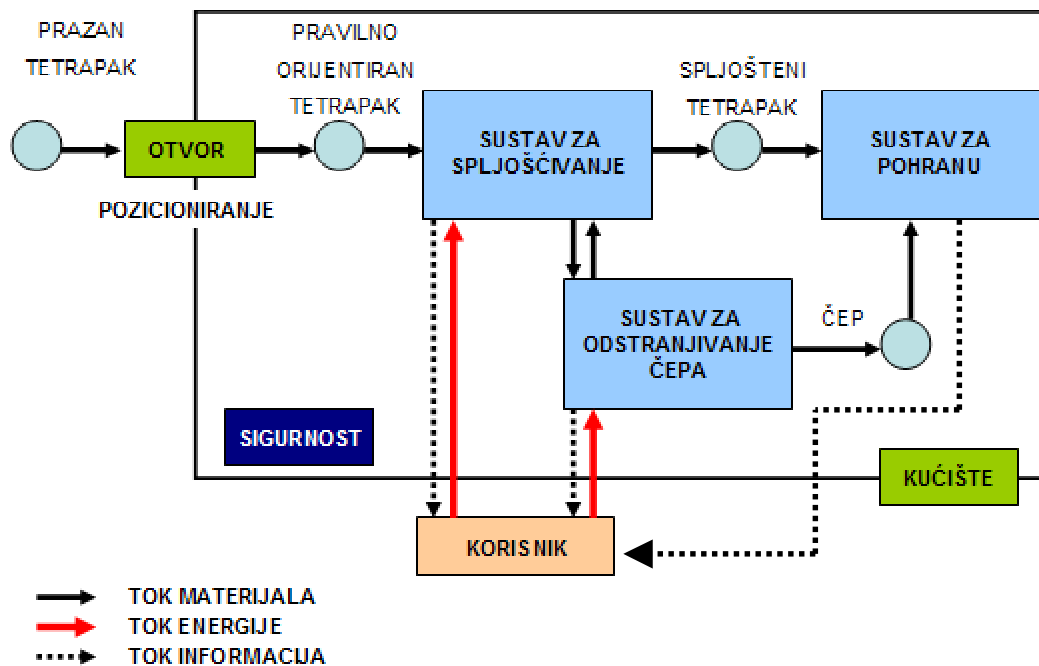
PRAZAN TETRAPAK

OTVOR

POZICIONIRANJE

PRAVILNO ORIJENTIRAN TETRAPAK

SUSTAV ZA SPLJOŠĆIVANJE

SPLJOŠTENI TETRAPAK

SUSTAV ZA POHRANU

SUSTAV ZA ODSTRANJIVANJE ČEPA

ČEP

SIGURNOST

KUĆIŠTE

KORISNIK

TOK MATERIJALA
TOK ENERGIJE
TOK INFORMACIJA